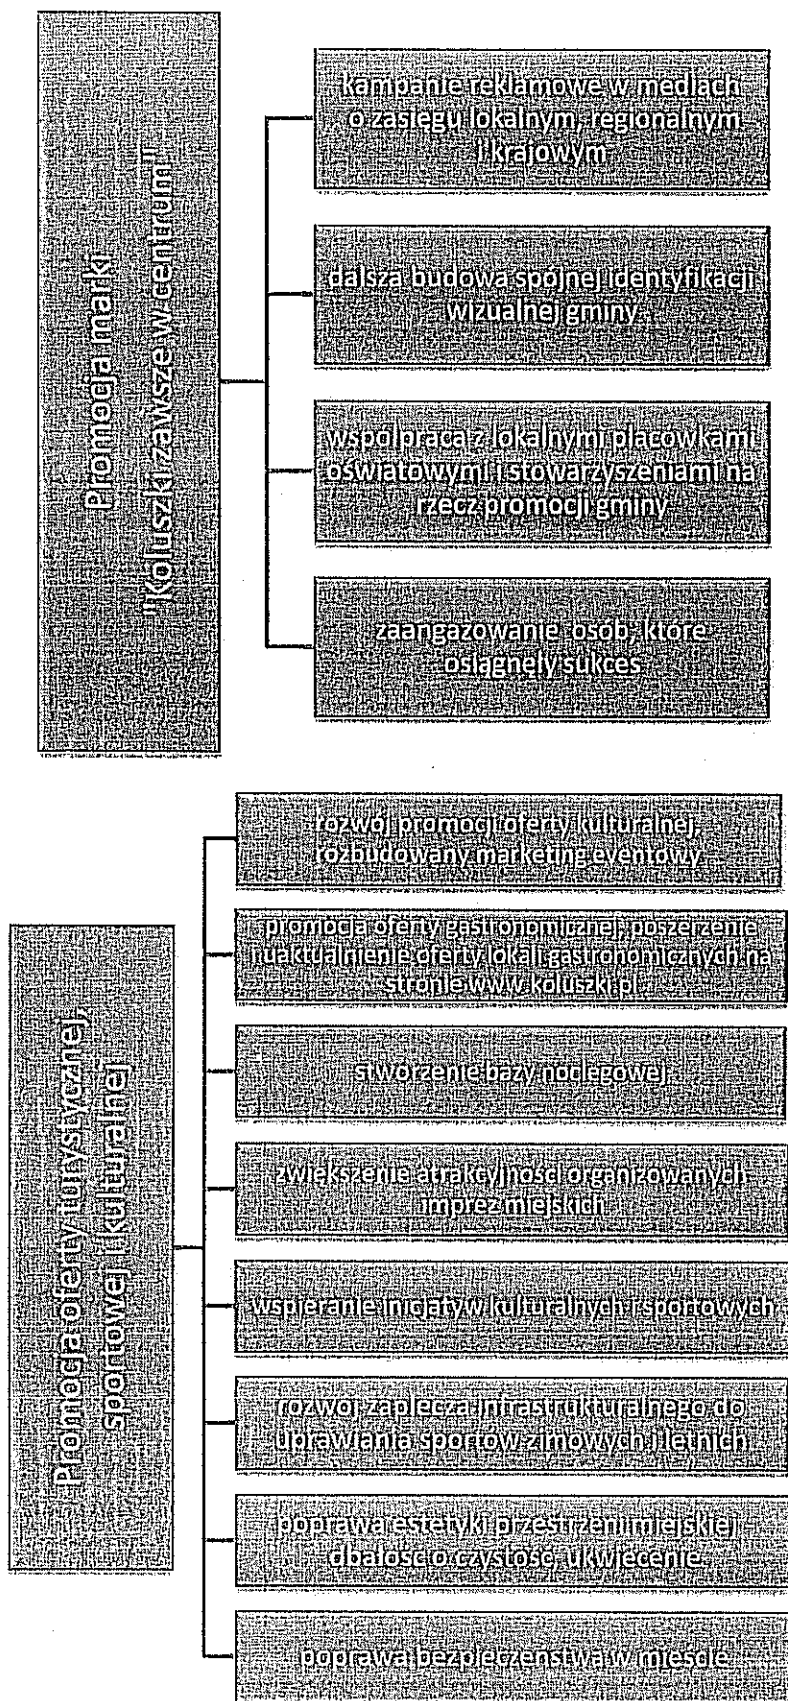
Promocja marki "Koluszki zawsze w centrum"

kampanie reklamowe w mediach o zasięgu lokalnym, regionalnym i krajowym

dalsza budowa spójnej identyfikacji wizualnej gminy

współpraca z lokalnymi placówkami oświatowymi i stowarzyszeniami na rzecz promocji gminy

zaangażowanie osób, które osiągnęły sukces

Promocja oferty turystycznej, sportowej i kulturalnej

rozwój promocji oferty kulturalnej, rozbudowany marketing eventowy

promocja oferty gastronomicznej, poszerzenie i uaktualnienie oferty lokali gastronomicznych na stronie www.koluszki.pl

stworzenie bazy noclegowej

zwiększenie atrakcyjności organizowanych imprez miejskich

wspieranie inicjatyw kulturalnych i sportowych

rozwój zaplecza infrastrukturalnego do uprawiania sportów zimowych i letnich

poprawa estetyki przestrzeni miejskiej, dbałość o czystość, ukwiecenie

poprawa bezpieczeństwa w mieście